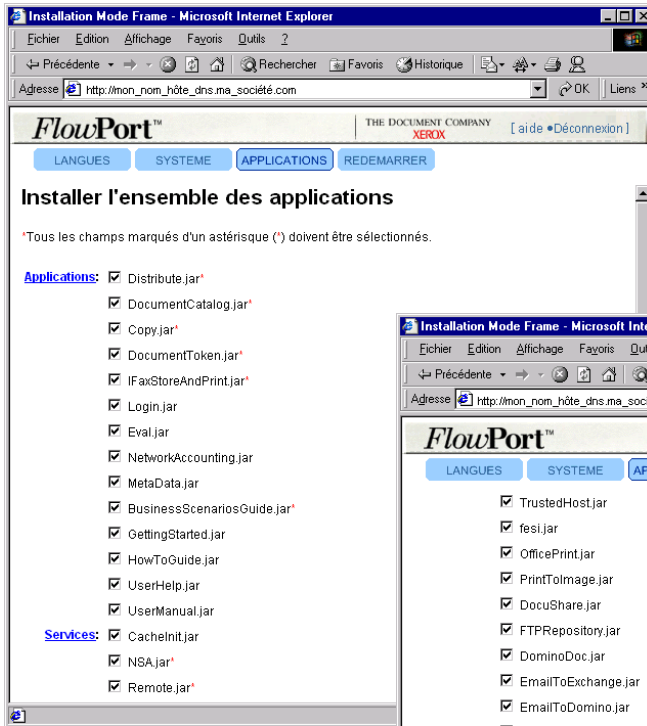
Installation Mode Frame - Microsoft Internet Explorer

Fichier Edition Affichage Favoris Outils ?

Précédente Rechercher Favoris Historique

Adresse http://mon_nom_hôte_dns.ma_société.com OK Liens

FlowPort™ THE DOCUMENT COMPANY XEROX [ aide • Déconnexion ]

LANGUES SYSTEME APPLICATIONS REDEMARRER

Installer l'ensemble des applications

*Tous les champs marqués d'un astérisque (*) doivent être sélectionnés.

Applications: Distribute.jar*
DocumentCatalog.jar*
Copy.jar*
DocumentToken.jar*
IFaxStoreAndPrint.jar*
Login.jar
Eval.jar
NetworkAccounting.jar
MetaData.jar
BusinessScenariosGuide.jar*
GettingStarted.jar
HowToGuide.jar
UserHelp.jar
UserManual.jar

Services: CacheInit.jar
NSA.jar*
Remote.jar*

Installation Mode Frame - Microsoft Inte

Fichier Edition Affichage Favoris Out

Précédente

Adresse http://mon_nom_hôte_dns.ma_soci

FlowPort™

LANGUES SYSTEME AP

TrustedHost.jar
fesi.jar
OfficePrint.jar
PrintToImage.jar
DocuShare.jar
FTPRepository.jar
DominoDoc.jar
EmailToExchange.jar
EmailToDomino.jar